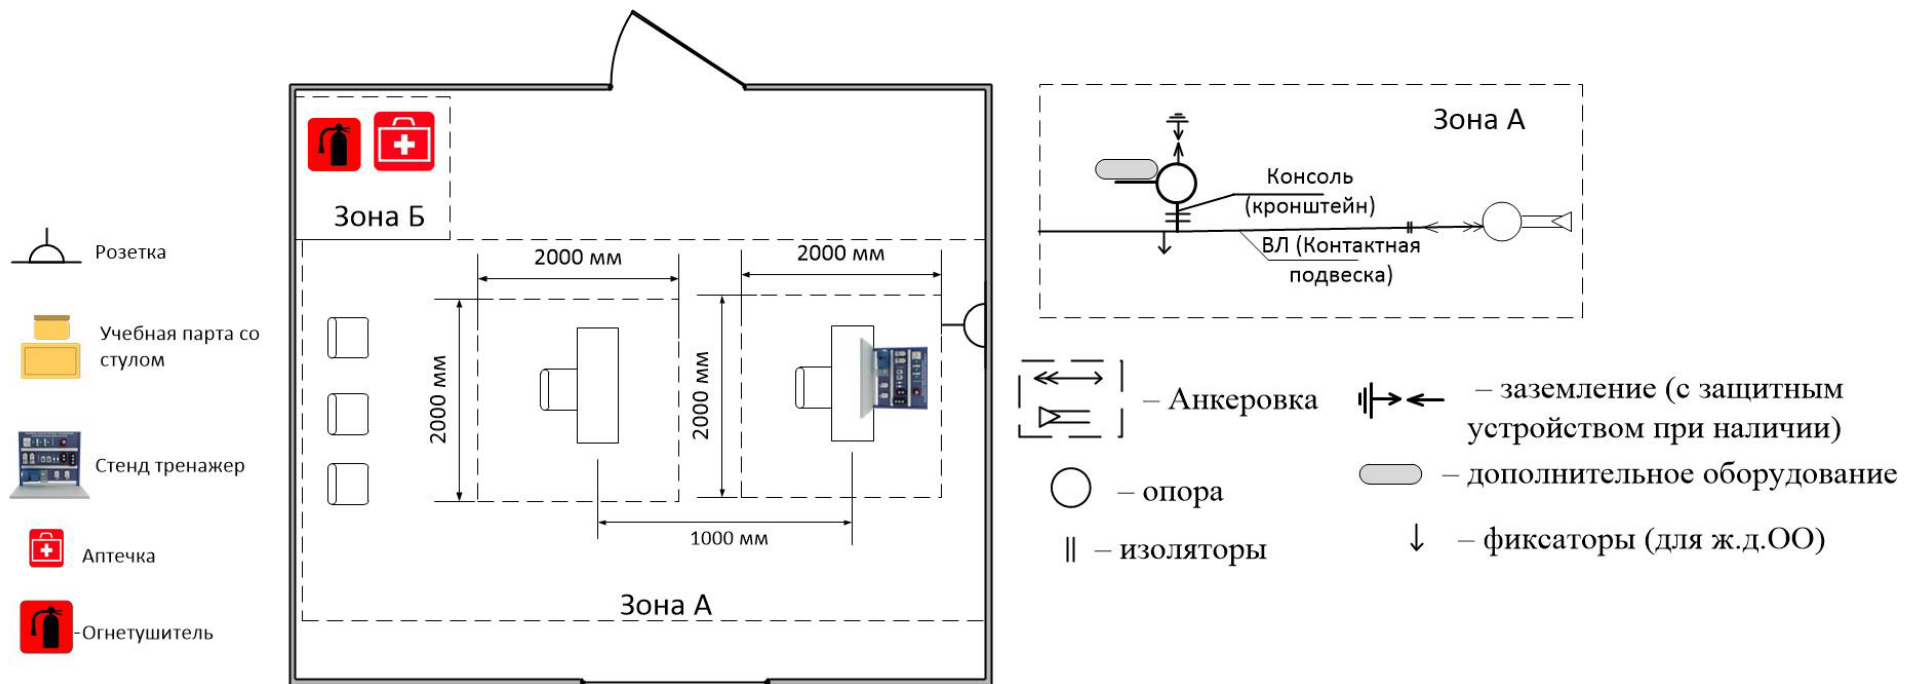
Розетка

Учебная парта со стулом

Стенд тренажер

Аптечка

-Огнетушитель

Зона Б

2000 мм

2000 мм

2000 мм

2000 мм

1000 мм

Зона А

Зона А

Консоль (кронштейн)

ВЛ (Контактная подвеска)

– Анкеровка

– опора

|| – изоляторы

– заземление (с защитным устройством при наличии)

– дополнительное оборудование

↓ – фиксаторы (для ж.д.ОО)